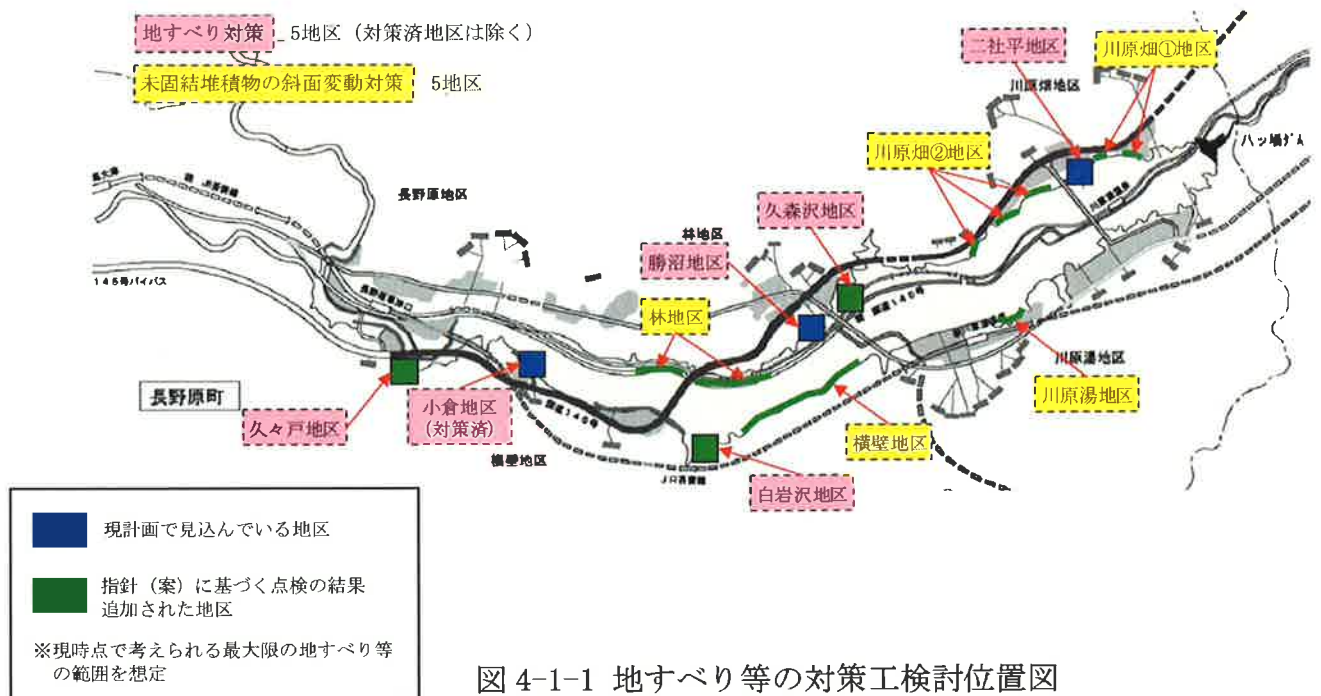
地すべり対策 5地区（対策済地区は除く）
未固結堆積物の斜面変動対策 5地区

二社平地区
川原畑①地区
川原畑地区
ハッ場ダム
川原畑②地区
長野原地区
久森沢地区
林地区
勝沼地区
145号バイパス
国道145号
林地区
川原湯地区
川原湯地区
長野原町
小倉地区
（対策済）
久々戸地区
国道145号
横壁地区
横壁地区
JR吾妻線
白岩沢地区

現計画で見込んでいる地区
指針（案）に基づく点検の結果追加された地区
※現時点で考えられる最大限の地すべり等の範囲を想定

図 4-1-1 地すべり等の対策工検討位置図